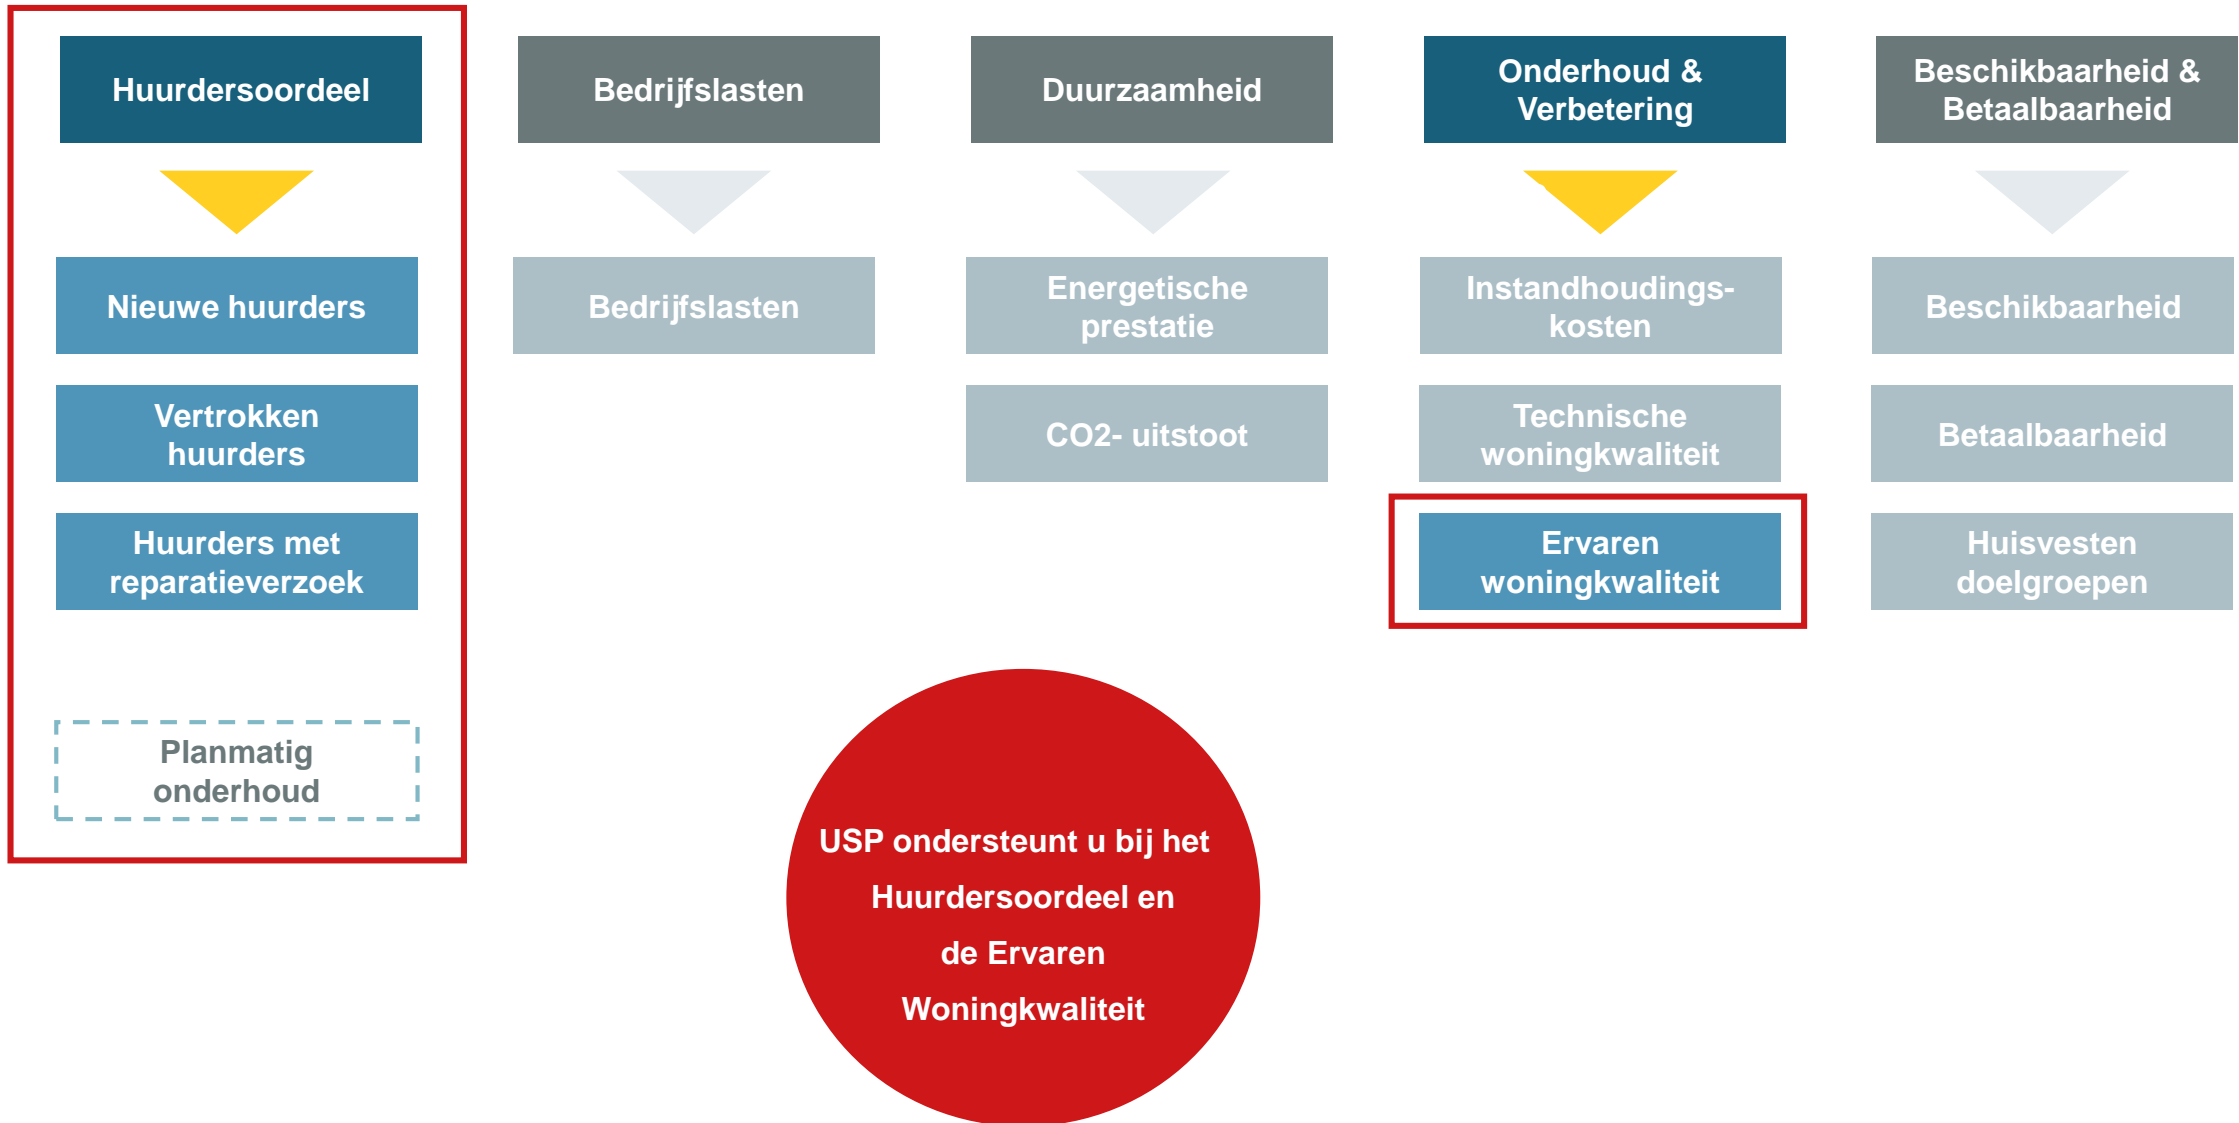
Huurdersoordeel

Nieuwe huurders

Vertrokken huurders

Huurders met reparatieverzoek

Planmatig onderhoud

Bedrijfslasten

Bedrijfslasten

Duurzaamheid

Energetische prestatie

CO2- uitstoot

Onderhoud & Verbetering

Instandhoudings-kosten

Technische woningkwaliteit

Ervaren woningkwaliteit

Beschikbaarheid & Betaalbaarheid

Beschikbaarheid

Betaalbaarheid

Huisvesten doelgroepen

USP ondersteunt u bij het Huurdersoordeel en de Ervaren Woningkwaliteit